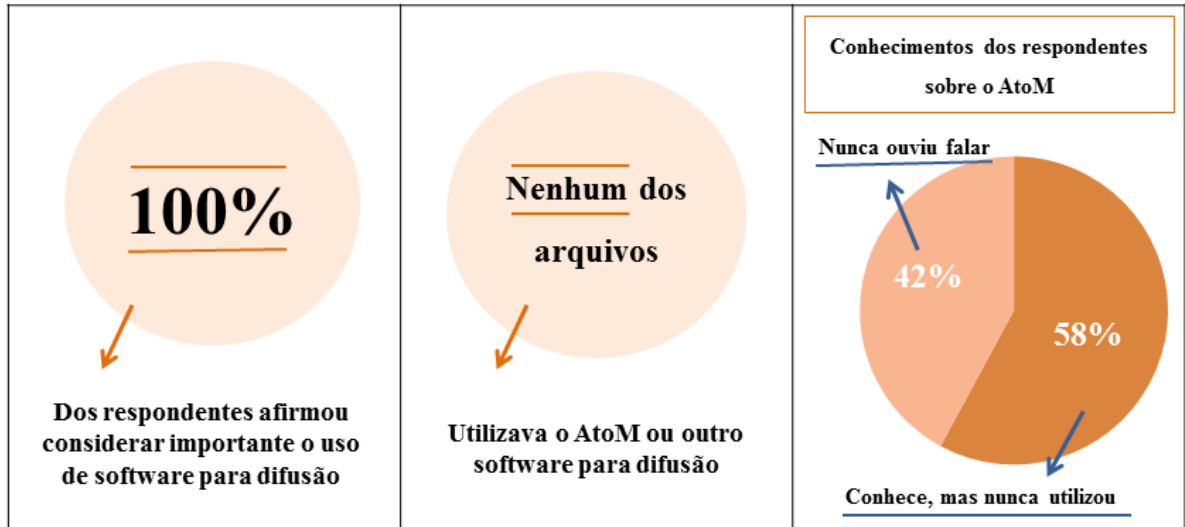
100%

Dos respondentes afirmou considerar importante o uso de software para difusão

Nenhum dos arquivos

Utilizava o AtoM ou outro software para difusão

Conhecimentos dos respondentes sobre o AtoM

Nunca ouviu falar

42%

58%

Conhece, mas nunca utilizou